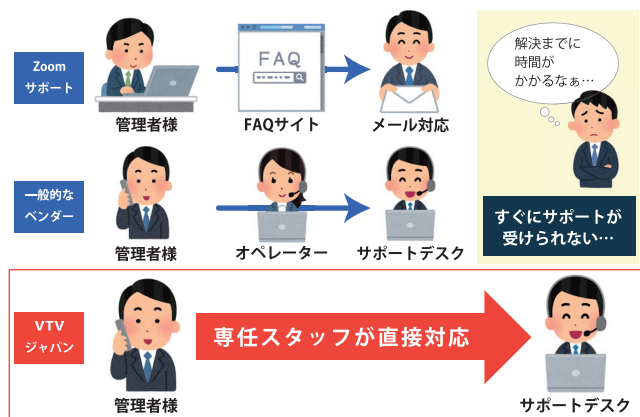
Zoom
サポート

管理者様

FAQ

FAQサイト

メール対応

解決までに
時間が
かかるなぁ…

一般的な
ベンダー

管理者様

オペレーター

サポートデスク

すぐにサポートが
受けられない…

VTV
ジャパン

管理者様

専任スタッフが直接対応

サポートデスク